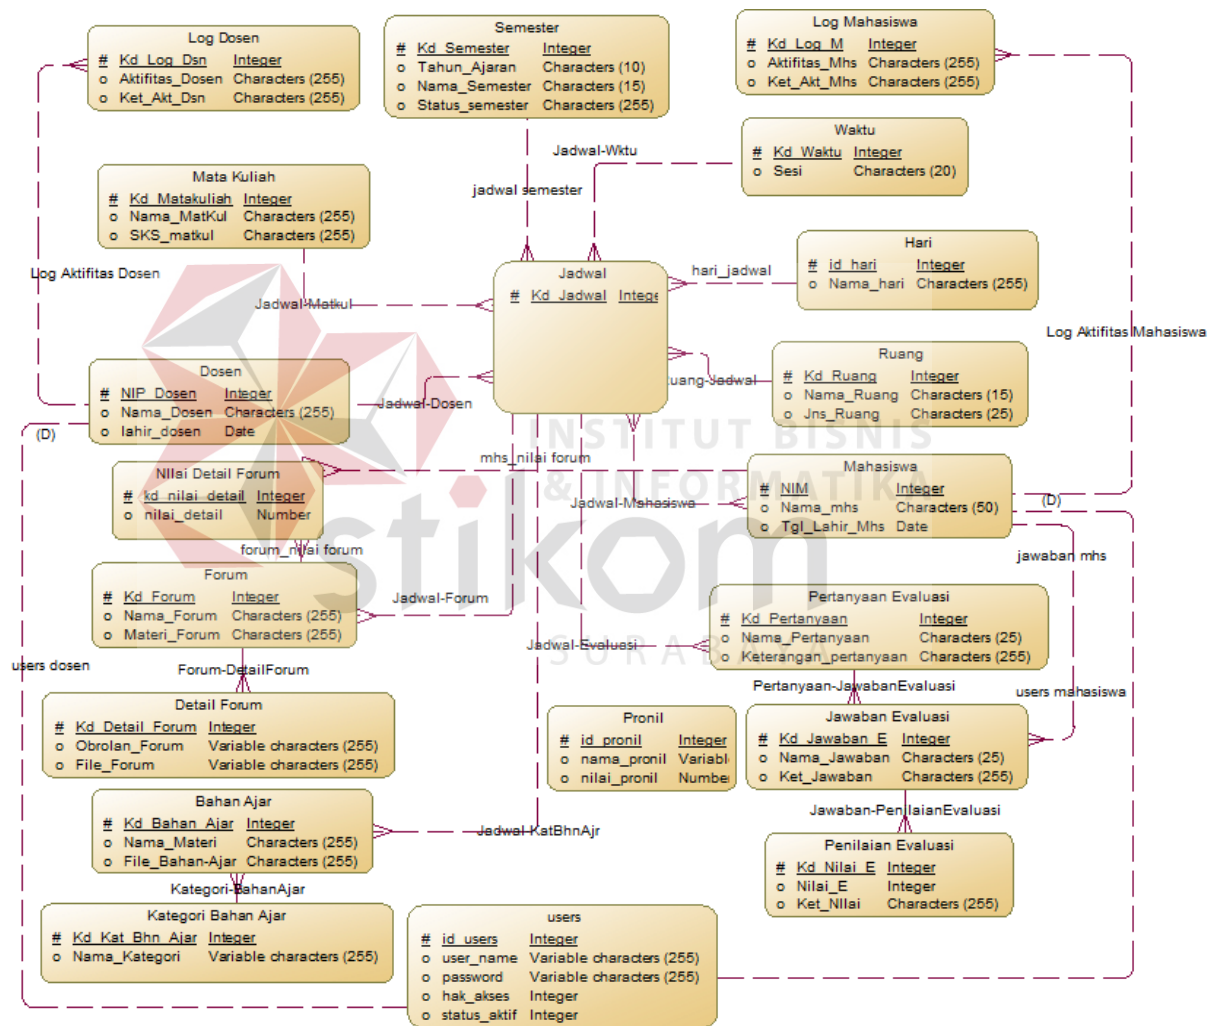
Log Dosen
# Kd_Log_Dsn Integer
o Aktifitas_Dosen Characters (255)
o Ket_Akt_Dsn Characters (255)

Semester
# Kd_Semester Integer
o Tahun_Ajaran Characters (10)
o Nama_Semester Characters (15)
o Status_semester Characters (255)

Log Mahasiswa
# Kd_Log_M Integer
o Aktifitas_Mhs Characters (255)
o Ket_Akt_Mhs Characters (255)

Waktu
# Kd_Waktu Integer
o Sesi Characters (20)

Jadwal-Wktu

jadwal semester

Mata Kuliah
# Kd_Matakuliah Integer
o Nama_MatKul Characters (255)
o SKS_matkul Characters (255)

Hari
# id_hari Integer
o Nama_hari Characters (255)

hari_jadwal

Log Aktifitas Dosen

Jadwal
# Kd_Jadwal Intege

Jadwal-Matkul

Log Aktifitas Mahasiswa

Ruang
# Kd_Ruang Integer
o Nama_Ruang Characters (15)
o Jns_Ruang Characters (25)

ruang-Jadwal

Dosen
# NIP_Dosen Integer
o Nama_Dosen Characters (255)
o lahir_dosen Date

Jadwal-Dosen

(D)

INSTITUT BISNIS & INFORMATIKA stikom SURABAYA

mhs_nilai forum

Nilai Detail Forum
# kd_nilai_detail Integer
o nilai_detail Number

Mahasiswa
# NIM Integer
o Nama_mhs Characters (50)
o Tgl_Lahir_Mhs Date

(D)

Jadwal-Mahasiswa

jawaban mhs

forum_nilai forum

Forum
# Kd_Forum Integer
o Nama_Forum Characters (255)
o Materi_Forum Characters (255)

Jadwal-Forum

Pertanyaan Evaluasi
# Kd_Pertanyaan Integer
o Nama_Pertanyaan Characters (25)
o Keterangan_pertanyaan Characters (255)

Jadwal-Evaluasi

users dosen

Forum-DetailForum

Pertanyaan-JawabanEvaluasi

users mahasiswa

Detail Forum
# Kd_Detail_Forum Integer
o Obrolan_Forum Variable characters (255)
o File_Forum Variable characters (255)

Pronil
# id_pronil Integer
o nama_pronil Variabl
o nilai_pronil Numbe

Jawaban Evaluasi
# Kd_Jawaban_E Integer
o Nama_Jawaban Characters (25)
o Ket_Jawaban Characters (255)

Jawaban-PenilaianEvaluasi

Bahan Ajar
# Kd_Bahan_Ajar Integer
o Nama_Materi Characters (255)
o File_Bahan-Ajar Characters (255)

Jadwal-KatBhnAjr

Penilaian Evaluasi
# Kd_Nilai_E Integer
o Nilai_E Integer
o Ket_NIlai Characters (255)

Kategori-BahanAjar

Kategori Bahan Ajar
# Kd_Kat_Bhn_Ajar Integer
o Nama_Kategori Variable characters (255)

users
# id_users Integer
o user_name Variable characters (255)
o password Variable characters (255)
o hak_akses Integer
o status_aktif Integer